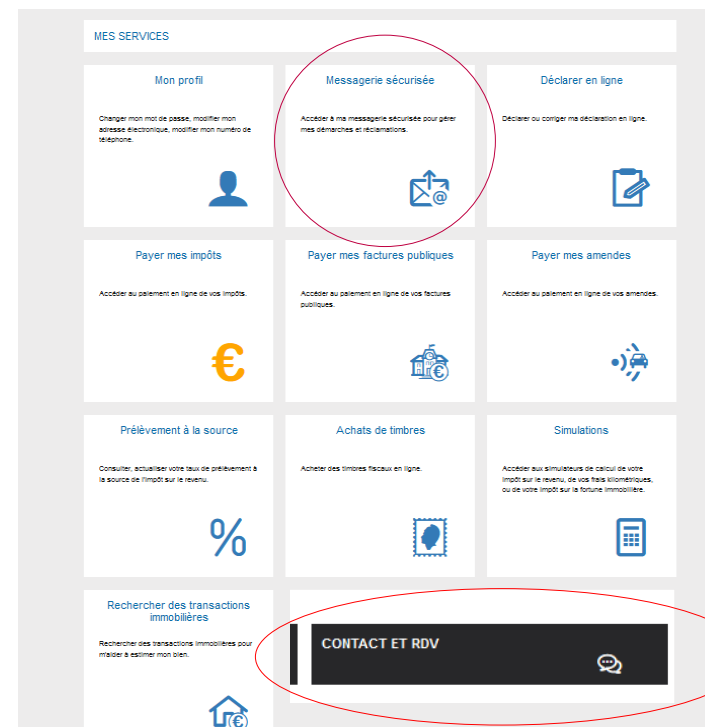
MES SERVICES

Mon profil

Changer mon mot de passe, modifier mon adresse électronique, modifier mon numéro de téléphone.

Messagerie sécurisée

Accéder à ma messagerie sécurisée pour gérer mes démarches et réclamations.

Déclarer en ligne

Déclarer ou corriger ma déclaration en ligne.

Payer mes impôts

Accéder au paiement en ligne de vos impôts.

€

Payer mes factures publiques

Accéder au paiement en ligne de vos factures publiques.

Payer mes amendes

Accéder au paiement en ligne de vos amendes.

Prélèvement à la source

Consulter, actualiser votre taux de prélèvement à la source de l'impôt sur le revenu.

%

Achats de timbres

Acheter des timbres fiscaux en ligne.

Simulations

Accéder aux simulateurs de calcul de votre impôt sur le revenu, de vos frais kilométriques, ou de votre impôt sur la fortune immobilière.

Rechercher des transactions immobilières

Rechercher des transactions immobilières pour m'aider à estimer mon bien.

CONTACT ET RDV